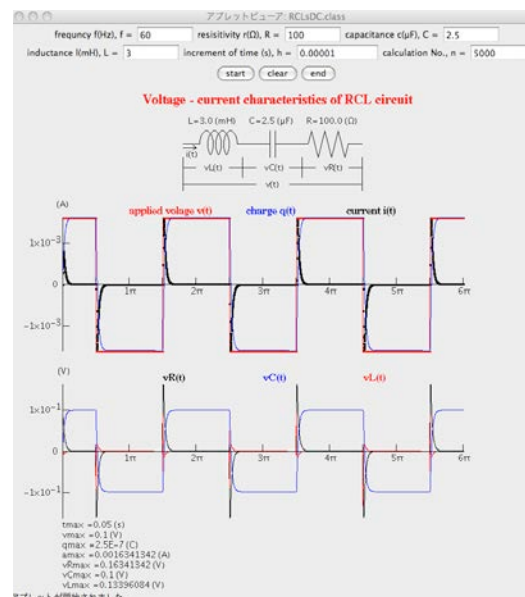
アプレットビューア: RCLsDC.class

frequncy f(Hz), f = 60
resisitivity r(Ω), R = 100
capacitance c(μF), C = 2.5
inductance l(mH), L = 3
increment of time (s), h = 0.00001
calculation No., n = 5000

start
clear
end

Voltage - current characteristics of RCL circuit

L=3.0 (mH) C=2.5 (μF) R=100.0 (Ω)
i(t)
vL(t)
vC(t)
vR(t)
v(t)

(A)
applied voltage v(t)
charge q(t)
current i(t)
$1\times10^{-3}$
0
$-1\times10^{-3}$
$1\pi$
$2\pi$
$3\pi$
$4\pi$
$5\pi$
$6\pi$

(V)
vR(t)
vC(t)
vL(t)
$1\times10^{-1}$
0
$-1\times10^{-1}$
$1\pi$
$2\pi$
$3\pi$
$4\pi$
$5\pi$
$6\pi$

tmax =0.05 (s)
vmax =0.1 (V)
qmax =2.5E-7 (C)
amax =0.0016341342 (A)
vRmax =0.16341342 (V)
vCmax =0.1 (V)
vLmax =0.13396084 (V)
アプレットが開始されました。